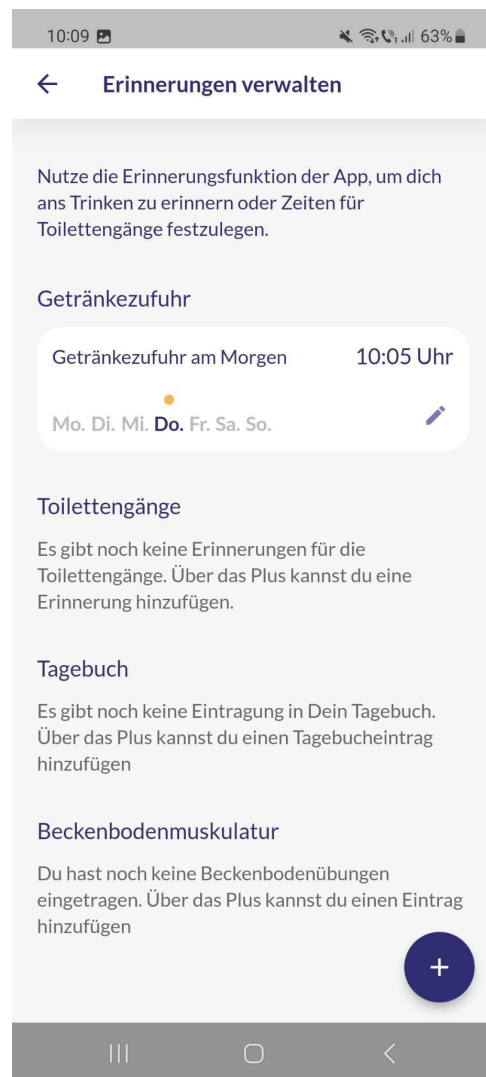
10:09 63%

Erinnerungen verwalten

Nutze die Erinnerungsfunktion der App, um dich ans Trinken zu erinnern oder Zeiten für Toilettengänge festzulegen.

Getränkezufuhr

Getränkezufuhr am Morgen 10:05 Uhr

Mo. Di. Mi. Do. Fr. Sa. So.

Toilettengänge

Es gibt noch keine Erinnerungen für die Toilettengänge. Über das Plus kannst du eine Erinnerung hinzufügen.

Tagebuch

Es gibt noch keine Eintragung in Dein Tagebuch. Über das Plus kannst du einen Tagebucheintrag hinzufügen

Beckenbodenmuskulatur

Du hast noch keine Beckenbodenübungen eingetragen. Über das Plus kannst du einen Eintrag hinzufügen

+